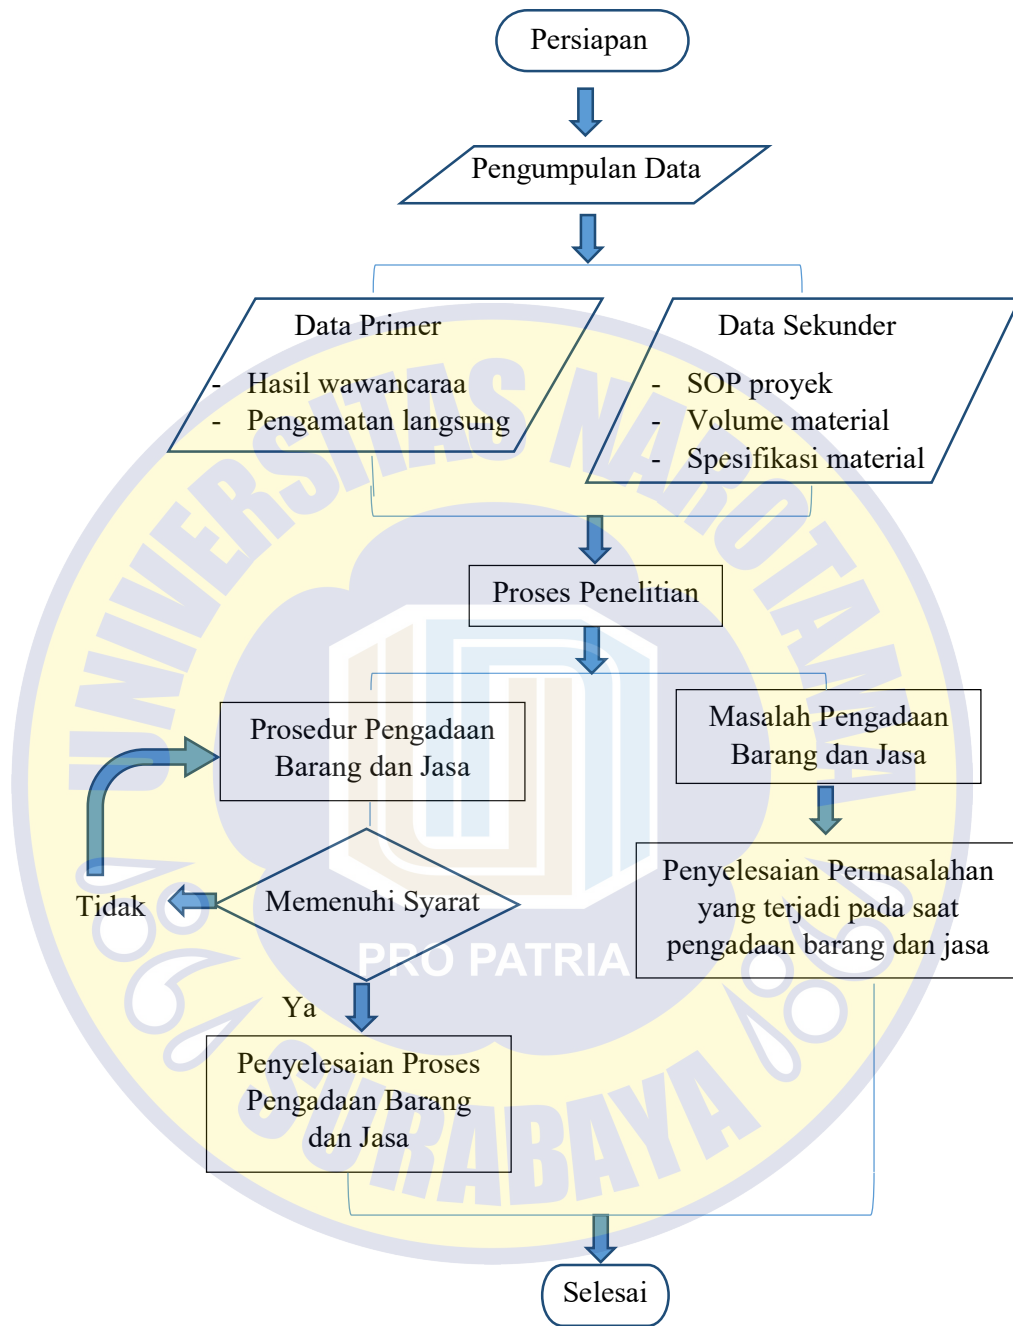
Persiapan

Pengumpulan Data

Data Primer
- Hasil wawancaraa
- Pengamatan langsung

Data Sekunder
- SOP proyek
- Volume material
- Spesifikasi material

UNIVERSITAS NAROTAMA

Proses Penelitian

Prosedur Pengadaan Barang dan Jasa

Masalah Pengadaan Barang dan Jasa

Tidak

Memenuhi Syarat

Penyelesaian Permasalahan yang terjadi pada saat pengadaan barang dan jasa

PRO PATRIA

Ya

Penyelesaian Proses Pengadaan Barang dan Jasa

SURABAYA

Selesai